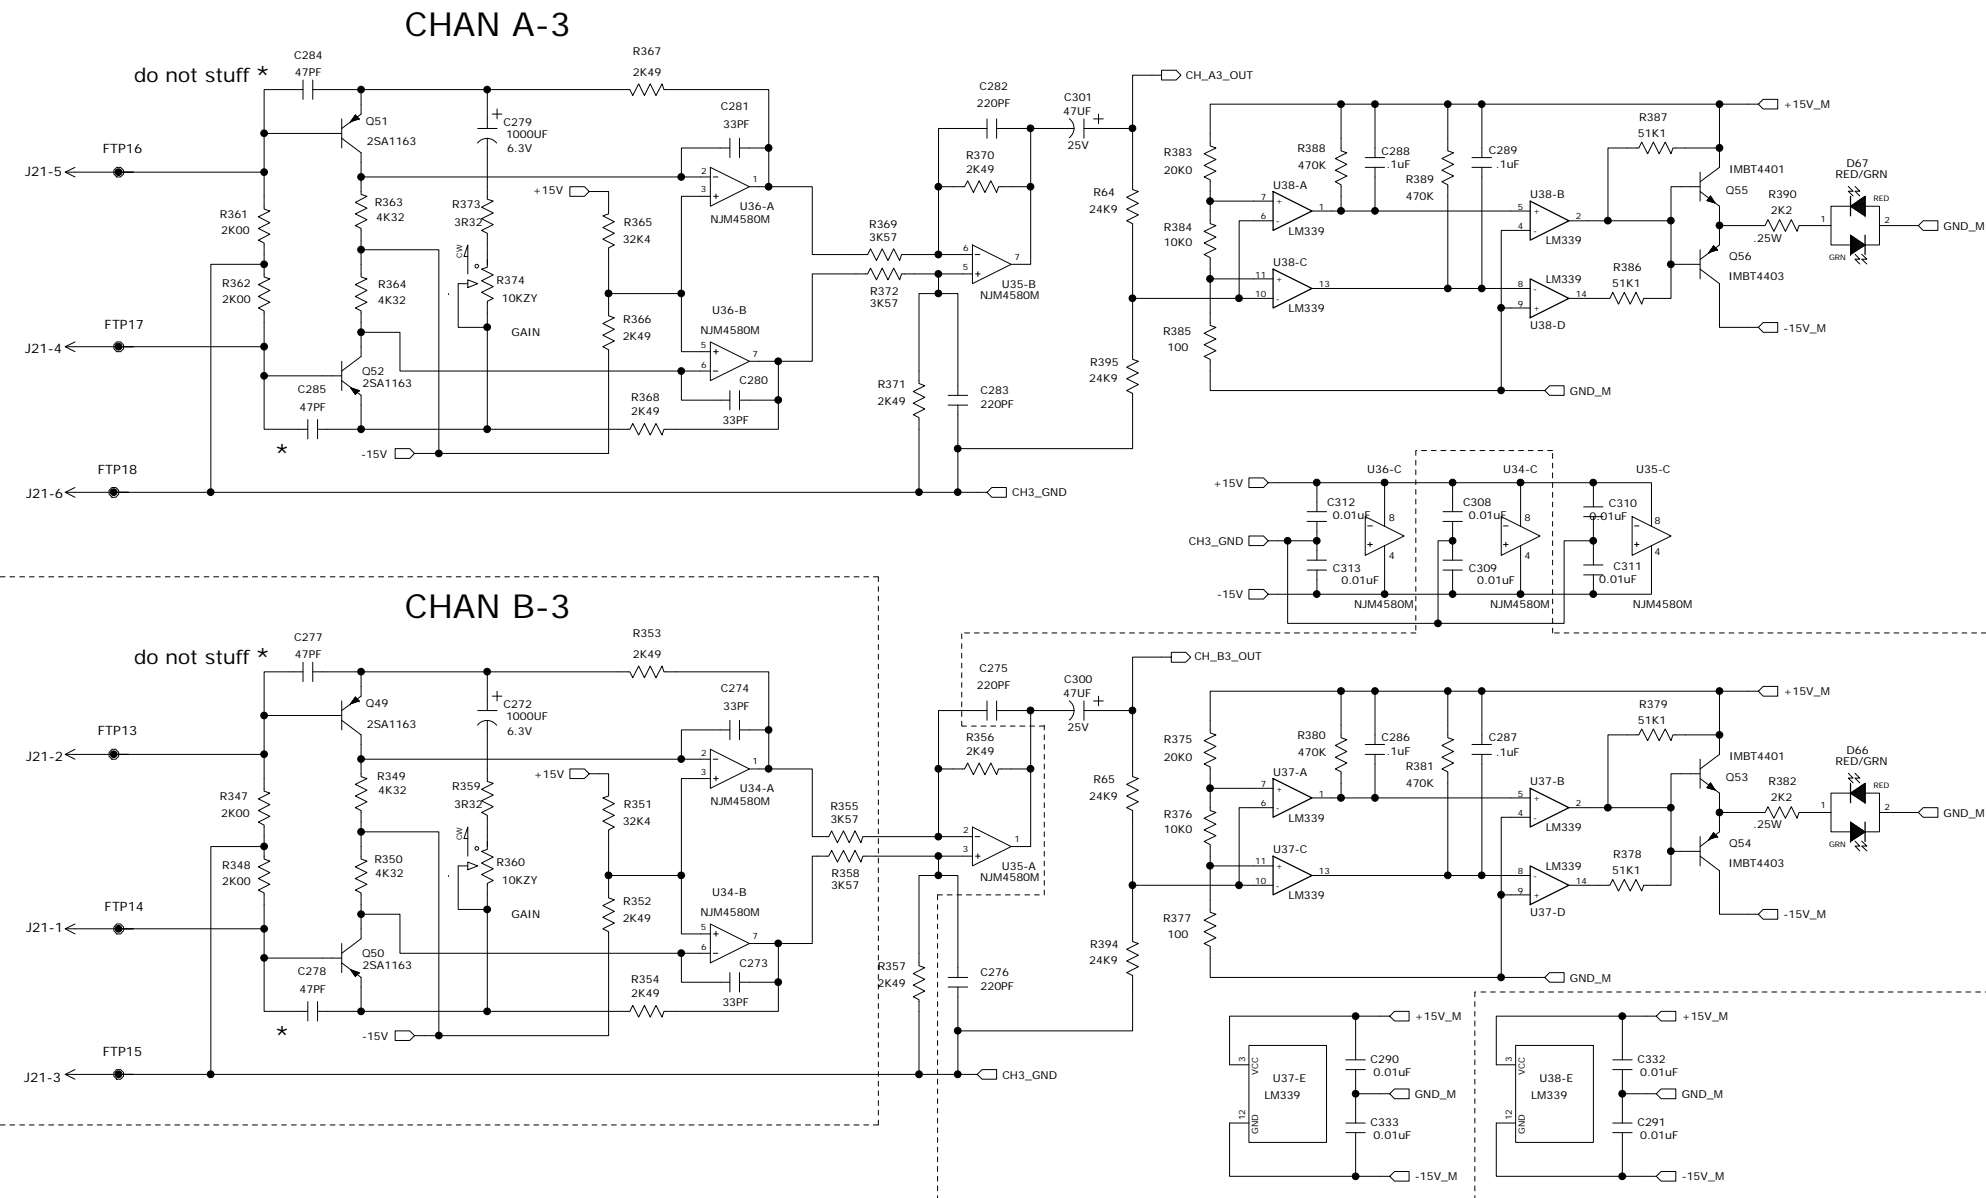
CHAN A-3

do not stuff *
C284 47PF
R367 2K49
Q51 2SA1163
C279 1000UF 6.3V
C281 33PF
C282 220PF
C301 47UF 25V
CH_A3_OUT
+15V_M
FTP16
J21-5
R361 2K00
R363 4K32
R373 3R32
+15V
R365 32K4
U36-A NJM4580M
R370 2K49
R369 3K57
R383 20K0
R388 470K
C288 .1uF
C289 .1uF
R387 51K1
IMBT4401
D67 RED/GRN
R64 24K9
U38-A
R389 470K
U38-B
Q55
R390 2K2 .25W
RED
GND_M
R384 10K0
LM339
LM339
GRN
R362 2K00
R364 4K32
CW
R374 10KZY
R366 2K49
U35-B NJM4580M
R372 3K57
U38-C
LM339
R386 51K1
Q56 IMBT4403
FTP17
J21-4
GAIN
U36-B NJM4580M
LM339
U38-D
-15V_M
R385 100
Q52 2SA1163
C285 47PF
C280 33PF
R368 2K49
R371 2K49
C283 220PF
R395 24K9
GND_M
*
-15V
FTP18
J21-6
CH3_GND
+15V
U36-C
U34-C
U35-C
C312 0.01uF
C308 0.01uF
C310 0.01uF
CH3_GND
C313 0.01uF
C309 0.01uF
C311 0.01uF
-15V
NJM4580M
NJM4580M
NJM4580M

CHAN B-3

do not stuff *
C277 47PF
R353 2K49
Q49 2SA1163
C272 1000UF 6.3V
C274 33PF
C275 220PF
C300 47UF 25V
CH_B3_OUT
+15V_M
FTP13
J21-2
R347 2K00
R349 4K32
R359 3R32
+15V
R351 32K4
U34-A NJM4580M
R356 2K49
R355 3K57
R375 20K0
R380 470K
C286 .1uF
C287 .1uF
R379 51K1
IMBT4401
D66 RED/GRN
R65 24K9
U37-A
R381 470K
U37-B
Q53
R382 2K2 .25W
RED
GND_M
R376 10K0
LM339
LM339
GRN
R348 2K00
R350 4K32
CW
R360 10KZY
R352 2K49
U35-A NJM4580M
R358 3K57
U37-C
LM339
R378 51K1
Q54 IMBT4403
FTP14
J21-1
GAIN
U34-B NJM4580M
LM339
U37-D
-15V_M
R377 100
Q50 2SA1163
C278 47PF
C273 33PF
R354 2K49
R357 2K49
C276 220PF
R394 24K9
GND_M
*
-15V
FTP15
J21-3
CH3_GND
+15V_M
U37-E LM339
VCC GND
C290 0.01uF
GND_M
C333 0.01uF
-15V_M
+15V_M
U38-E LM339
VCC GND
C332 0.01uF
GND_M
C291 0.01uF
-15V_M